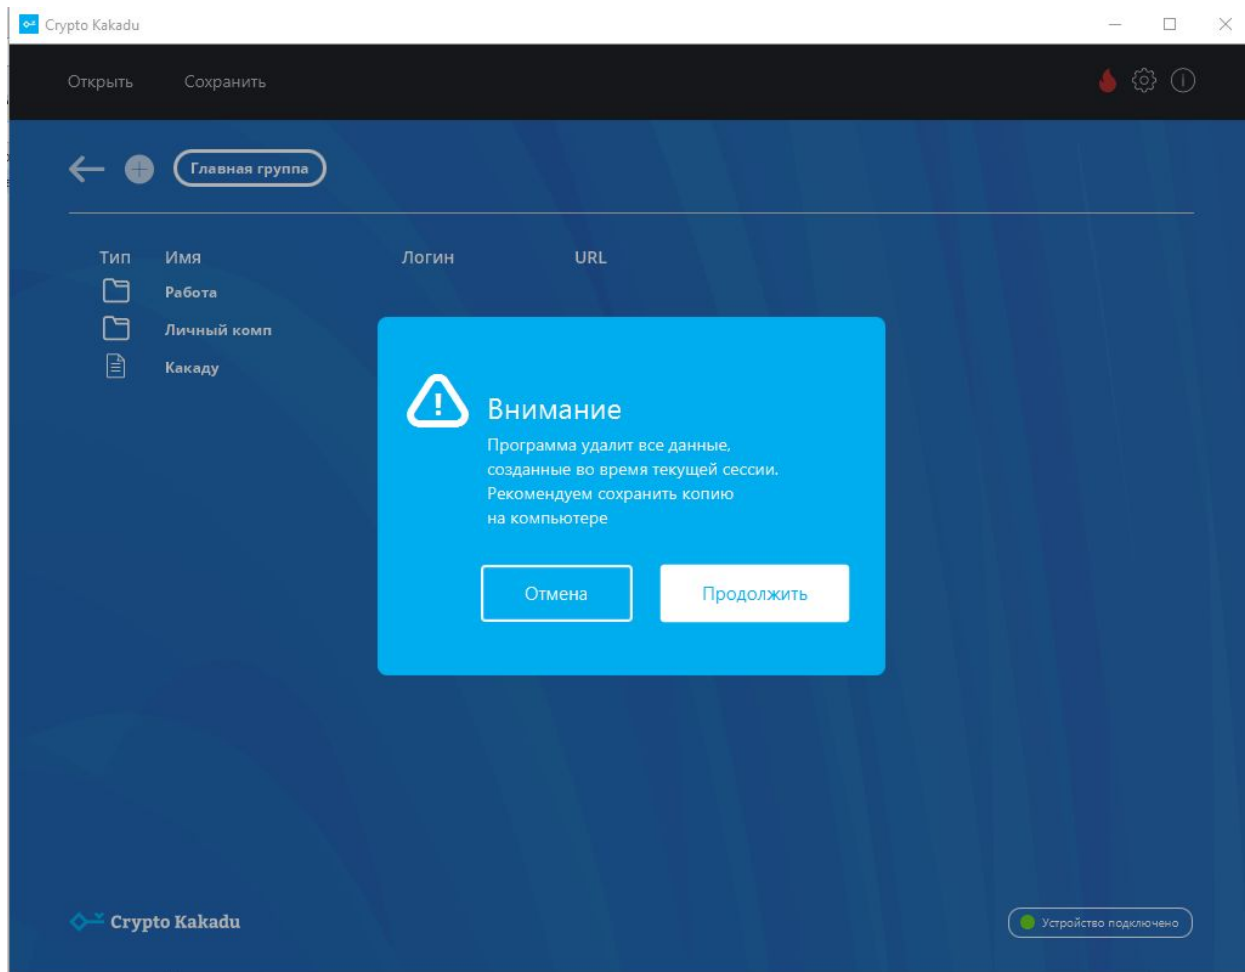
Crypto Kakadu

Открыть Сохранить

Главная группа

| Тип | Имя | Логин | URL |
|---|---|---|---|
| | Работа | | |
| | Личный комп | | |
| | Какаду | | |

Внимание

Программа удалит все данные, созданные во время текущей сессии. Рекомендуем сохранить копию на компьютере

Отмена

Продолжить

Crypto Kakadu

Устройство подключено